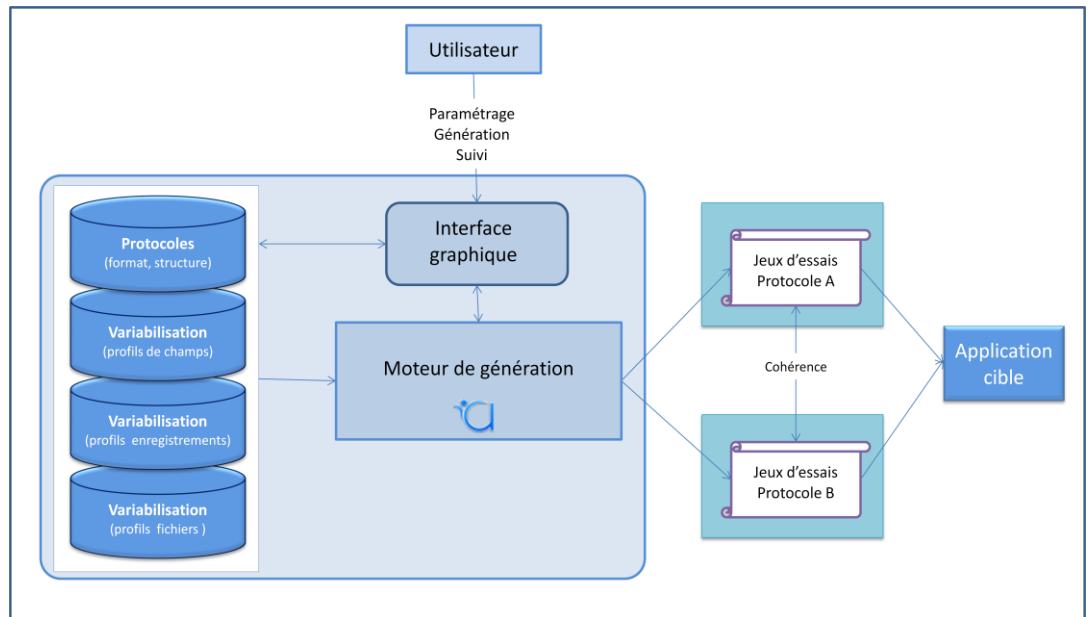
Utilisateur

Paramétrage
Génération
Suivi

Protocoles
(format, structure)

Variabilisation
(profils de champs)

Variabilisation
(profils enregistrements)

Variabilisation
(profils fichiers )

Interface graphique

Moteur de génération

Jeux d'essais
Protocole A

Cohérence

Jeux d'essais
Protocole B

Application cible